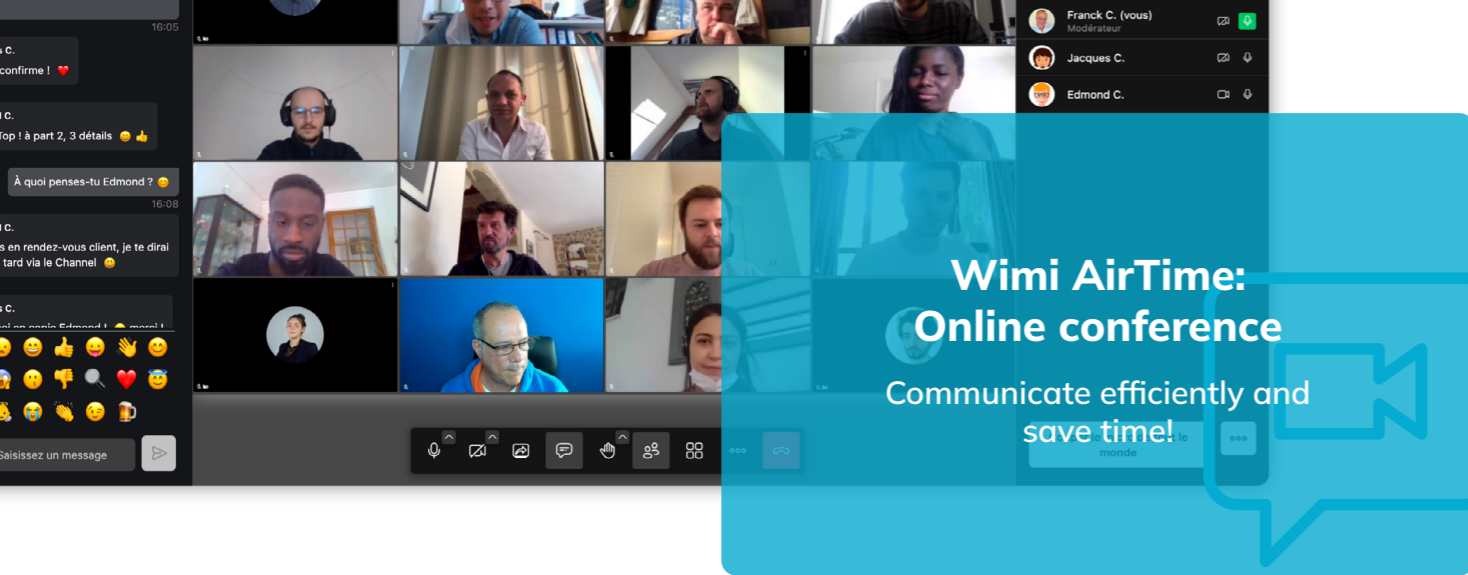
16:05

s C.

confirme ! ❤️

ı C.

Top ! à part 2, 3 détails 😊 👍

À quoi penses-tu Edmond ? 😊

16:08

ı C.

s en rendez-vous client, je te dirai tard via le Channel 😀

s C.

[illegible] Edmond ! 😊 merci !

Saisissez un message

Franck C. (vous)
Modérateur

Jacques C.

Edmond C.

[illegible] le monde

Wimi AirTime: Online conference

Communicate efficiently and save time!